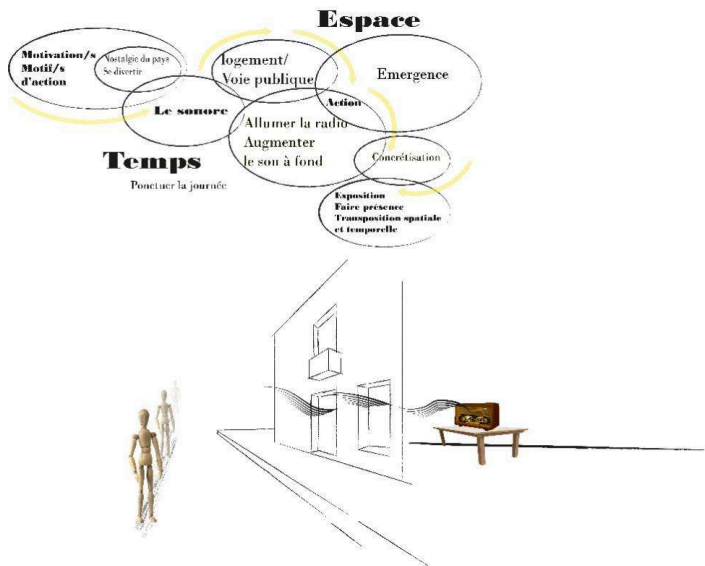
Espace

Motivation/s
Motif/s
d'action

Nostalgie du pays
Se divertir

logement/
Voie publique

Emergence

Le sonore

Action

Allumer la radio
Augmenter
le son à fond

Temps

Ponctuer la journée

Concrétisation

Exposition
Faire présence
Transposition spatiale
et temporelle